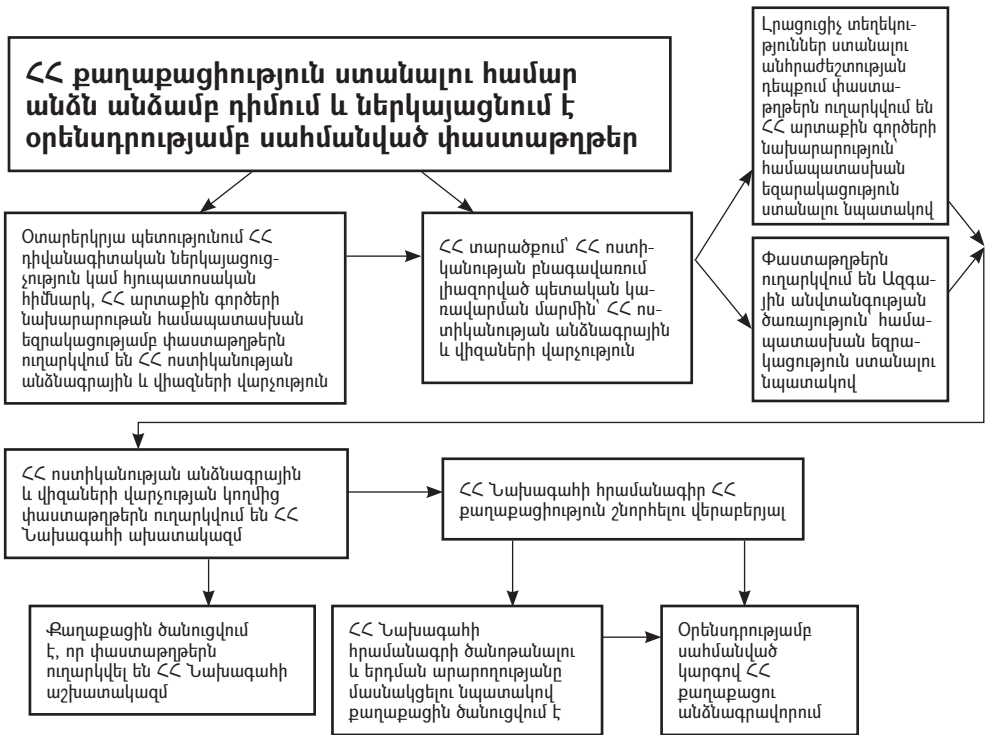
ՀՀ քաղաքացիություն ստանալու համար անձն անձամբ դիմում և ներկայացնում է օրենսդրությամբ սահմանված փաստաթղթեր

Լրացուցիչ տեղեկություններ ստանալու անհրաժեշտության դեպքում փաստաթղթերն ուղարկվում են ՀՀ արտաքին գործերի նախարարություն՝ համապատասխան եզրակացություն ստանալու նպատակով

Օտարերկրյա պետությունում ՀՀ դիվանագիտական ներկայացուցչություն կամ հյուպատոսական հիմնարկ, ՀՀ արտաքին գործերի նախարարության համապատասխան եզրակացությամբ փաստաթղթերն ուղարկվում են ՀՀ ոստիկանության անձնագրային և վիզաների վարչություն

ՀՀ տարածքում՝ ՀՀ ոստիկանության բնագավառում լիազորված պետական կառավարման մարմին՝ ՀՀ ոստիկանության անձնագրային և վիզաների վարչություն

Փաստաթղթերն ուղարկվում են Ազգային անվտանգության ծառայություն՝ համապատասխան եզրակացություն ստանալու նպատակով

ՀՀ ոստիկանության անձնագրային և վիզաների վարչության կողմից փաստաթղթերն ուղարկվում են ՀՀ Նախագահի աշխատակազմ

ՀՀ Նախագահի հրամանագիր ՀՀ քաղաքացիություն շնորհելու վերաբերյալ

Քաղաքացին ծանուցվում է, որ փաստաթղթերն ուղարկվել են ՀՀ Նախագահի աշխատակազմ

ՀՀ Նախագահի հրամանագրի ծանոթանալու և երդման արարողությանը մասնակցելու նպատակով քաղաքացին ծանուցվում է

Օրենսդրությամբ սահմանված կարգով ՀՀ քաղաքացու անձնագրավորում